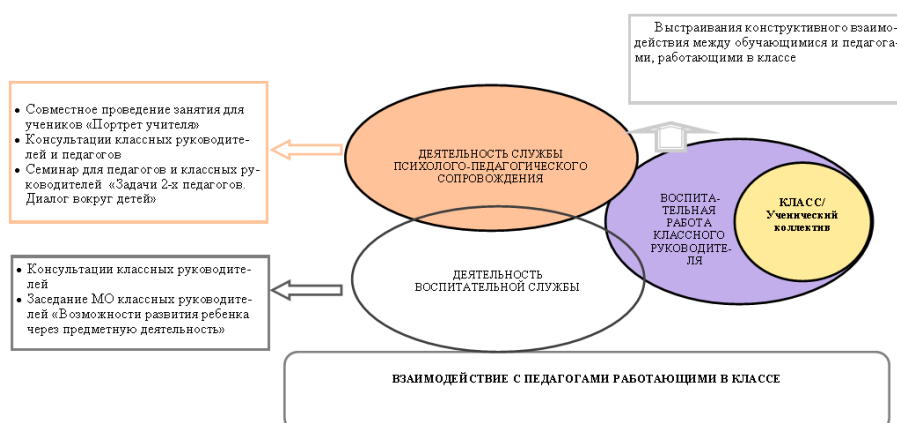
Выстраивания конструктивного взаимодействия между обучающимися и педагогами, работающими в классе

• Совместное проведение занятия для учеников «Портрет учителя»
• Консультации классных руководителей и педагогов
• Семинар для педагогов и классных руководителей «Задачи 2-х педагогов. Диалог вокруг детей»

ДЕЯТЕЛЬНОСТЬ СЛУЖБЫ ПСИХОЛОГО-ПЕДАГОГИЧЕСКОГО СОПРОВОЖДЕНИЯ

ВОСПИТАТЕЛЬНАЯ РАБОТА КЛАССНОГО РУКОВОДИТЕЛЯ

КЛАСС/ Ученический коллектив

• Консультации классных руководителей
• Заседание МО классных руководителей «Возможности развития ребенка через предметную деятельность»

ДЕЯТЕЛЬНОСТЬ ВОСПИТАТЕЛЬНОЙ СЛУЖБЫ

ВЗАИМОДЕЙСТВИЕ С ПЕДАГОГАМИ РАБОТАЮЩИМИ В КЛАССЕ